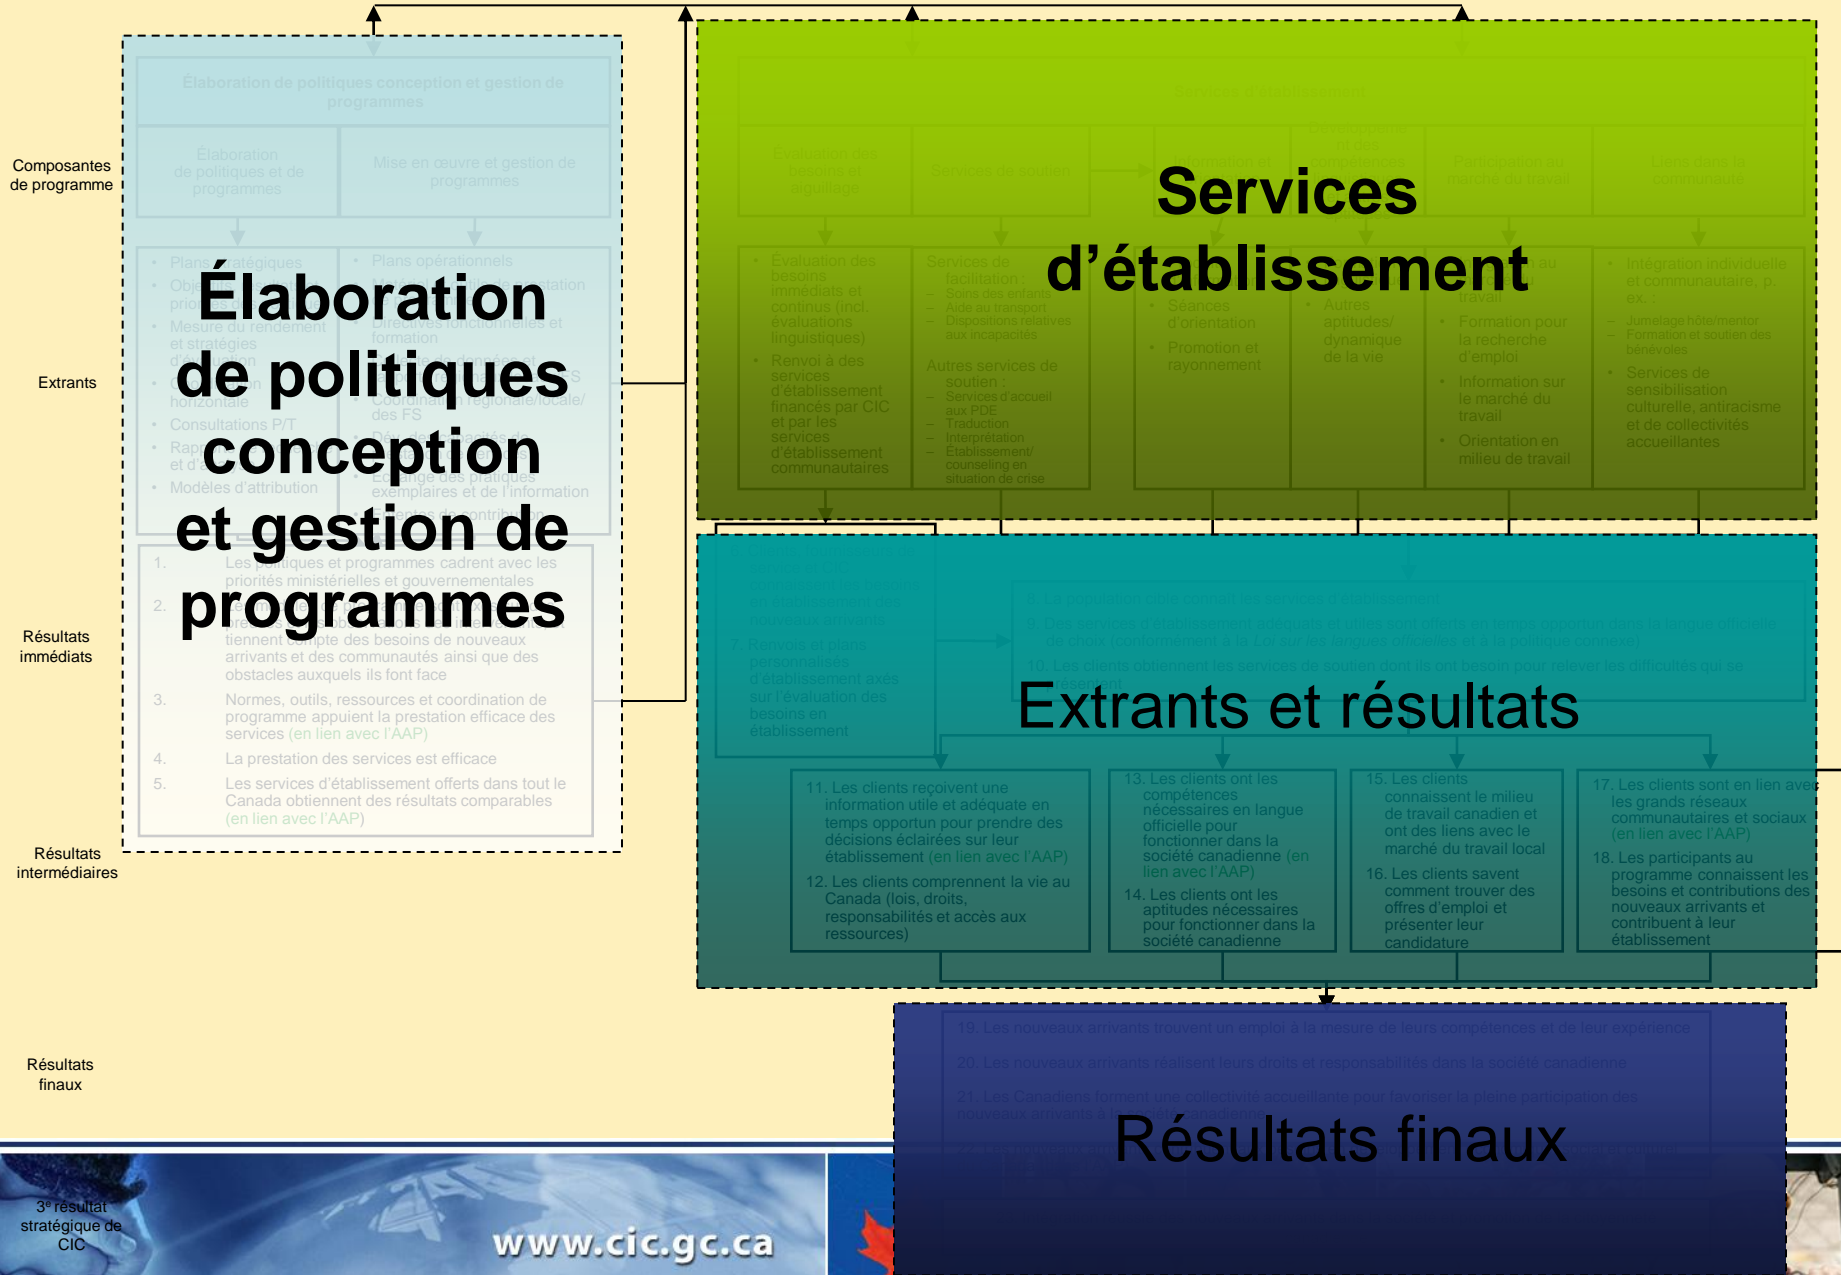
Composantes de programme

Extrants

Résultats immédiats

Résultats intermédiaires

Résultats finaux

3e résultat stratégique de CIC

Élaboration de politiques conception et gestion de programmes

Élaboration de politiques et de programmes

Mise en œuvre et gestion de programmes

Plans stratégiques
Mesure du rendement et stratégies
Consultations P/T
Modèles d'attribution

Plans opérationnels
Directives fonctionnelles et formation
Coordination régionale/locale/des FS
Échange des pratiques exemplaires et de l'information

Élaboration de politiques conception et gestion de programmes

1. Les politiques et programmes cadrent avec les priorités ministérielles et gouvernementales
2. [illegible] tiennent compte des besoins de nouveaux arrivants et des communautés ainsi que des obstacles auxquels ils font face
3. Normes, outils, ressources et coordination de programme appuient la prestation efficace des services (en lien avec l'AAP)
4. La prestation des services est efficace
5. Les services d'établissement offerts dans tout le Canada obtiennent des résultats comparables (en lien avec l'AAP)

Services d'établissement

Services d'établissement

Évaluation des besoins et aiguillage

Services de soutien

Formation et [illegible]

Participation au marché du travail

Liens dans la communauté

Évaluation des besoins immédiats et continus (incl. évaluations linguistiques)
Renvoi à des services d'établissement financés par CIC et par les services d'établissement communautaires

Services de facilitation :
Soins des enfants
Aide au transport
Dispositions relatives aux incapacités
Autres services de soutien :
Services d'accueil aux PDE
Traduction
Interprétation
Établissement/ counseling en situation de crise

Séances d'orientation
Promotion et rayonnement

Autres aptitudes/ dynamique de la vie

Formation pour la recherche d'emploi
Information sur le marché du travail
Orientation en milieu de travail

Intégration individuelle et communautaire, p. ex. :
Jumelage hôte/mentor
Formation et soutien des bénévoles
Services de sensibilisation culturelle, antiracisme et de collectivités accueillantes

7. Renvois et plans personnalisés d'établissement axés sur l'évaluation des besoins en établissement

8. La population cible connaît les services d'établissement
9. Des services d'établissement adéquats et utiles sont offerts en temps opportun dans la langue officielle de choix (conformément à la Loi sur les langues officielles et à la politique connexe)
10. Les clients obtiennent les services de soutien dont ils ont besoin pour relever les difficultés qui se présentent

Extrants et résultats

11. Les clients reçoivent une information utile et adéquate en temps opportun pour prendre des décisions éclairées sur leur établissement (en lien avec l'AAP)
12. Les clients comprennent la vie au Canada (lois, droits, responsabilités et accès aux ressources)

13. Les clients ont les compétences nécessaires en langue officielle pour fonctionner dans la société canadienne (en lien avec l'AAP)
14. Les clients ont les aptitudes nécessaires pour fonctionner dans la société canadienne

15. Les clients connaissent le milieu de travail canadien et ont des liens avec le marché du travail local
16. Les clients savent comment trouver des offres d'emploi et présenter leur candidature

17. Les clients sont en lien avec les grands réseaux communautaires et sociaux (en lien avec l'AAP)
18. Les participants au programme connaissent les besoins et contributions des nouveaux arrivants et contribuent à leur établissement

19. Les nouveaux arrivants trouvent un emploi à la mesure de leurs compétences et de leur expérience
20. Les nouveaux arrivants réalisent leurs droits et responsabilités dans la société canadienne
21. Les Canadiens forment une collectivité accueillante pour favoriser la pleine participation des nouveaux arrivants à la société canadienne

Résultats finaux

www.cic.gc.ca